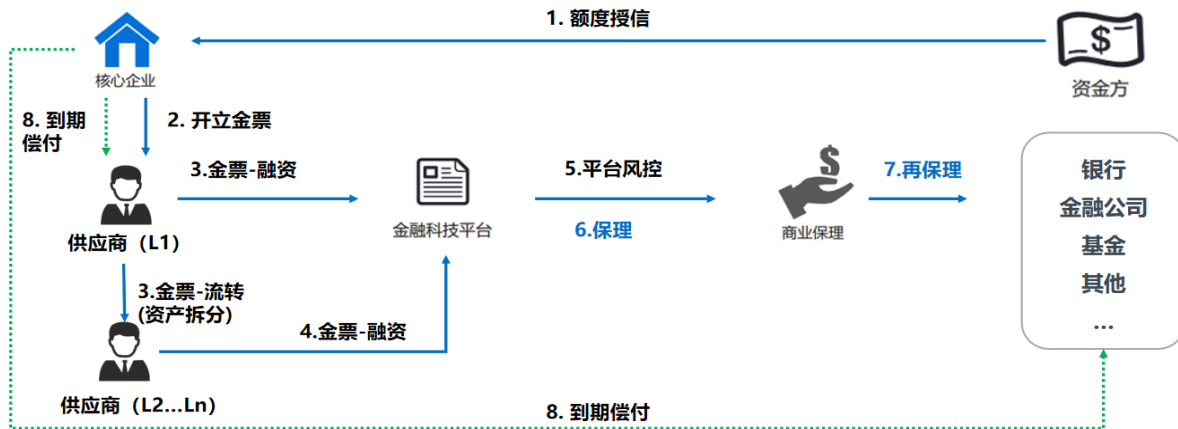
1. 额度授信

$

资金方

核心企业

8. 到期偿付

2. 开立金票

3.金票-融资

金融科技平台

5.平台风控

6.保理

$

商业保理

7.再保理

银行
金融公司
基金
其他
...

供应商（L1）

3.金票-流转
(资产拆分)

4.金票-融资

供应商（L2...Ln）

8. 到期偿付